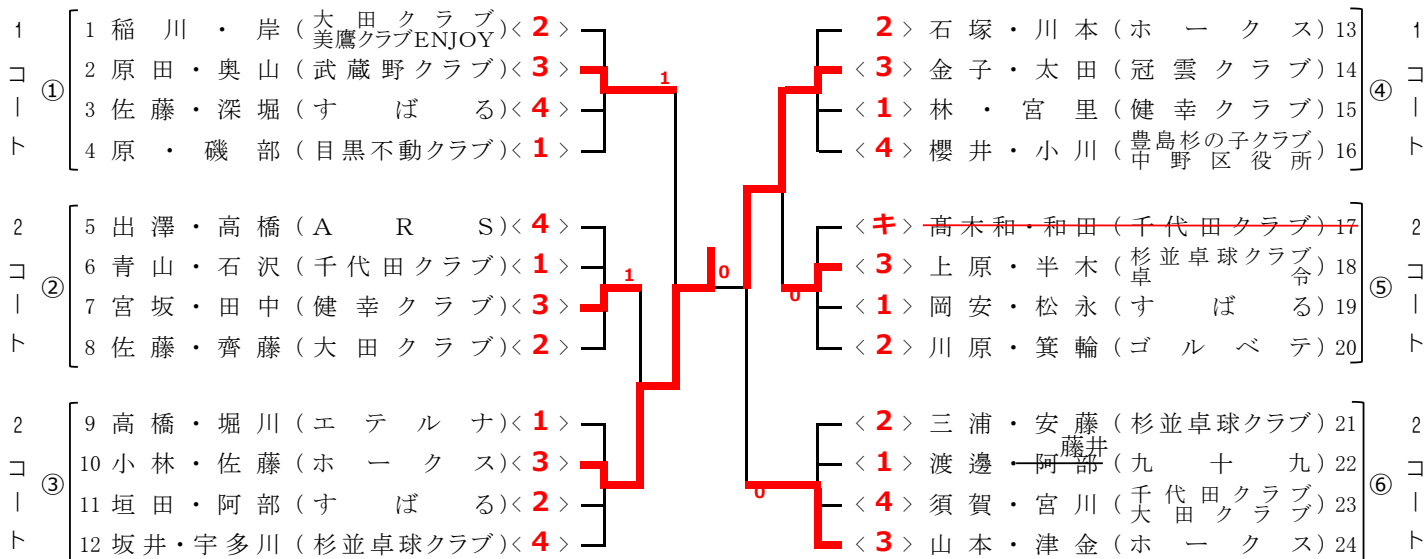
1 コート ①

1 稲川・岸（大田クラブ 美鷹クラブENJOY）〈2〉
2 原田・奥山（武蔵野クラブ）〈3〉
3 佐藤・深堀（すばる）〈4〉
4 原・磯部（目黒不動クラブ）〈1〉

2 コート ②

5 出澤・高橋（ARS）〈4〉
6 青山・石沢（千代田クラブ）〈1〉
7 宮坂・田中（健幸クラブ）〈3〉
8 佐藤・齊藤（大田クラブ）〈2〉

2 コート ③

9 高橋・堀川（エテルナ）〈1〉
10 小林・佐藤（ホークス）〈3〉
11 垣田・阿部（すばる）〈2〉
12 坂井・宇多川（杉並卓球クラブ）〈4〉

1
1
0
0
0

1 コート ④

〈2〉石塚・川本（ホークス）13
〈3〉金子・太田（冠雲クラブ）14
〈1〉林・宮里（健幸クラブ）15
〈4〉櫻井・小川（豊島杉の子クラブ 中野区役所）16

2 コート ⑤

〈キ〉高木和・和田（千代田クラブ）17
〈3〉上原・半木（杉並卓球クラブ 卓 令）18
〈1〉岡安・松永（すばる）19
〈2〉川原・箕輪（ゴルベテ）20

2 コート ⑥

〈2〉三浦・安藤（杉並卓球クラブ）21
〈1〉渡邊・阿部 藤井（九十九）22
〈4〉須賀・宮川（千代田クラブ 大田クラブ）23
〈3〉山本・津金（ホークス）24